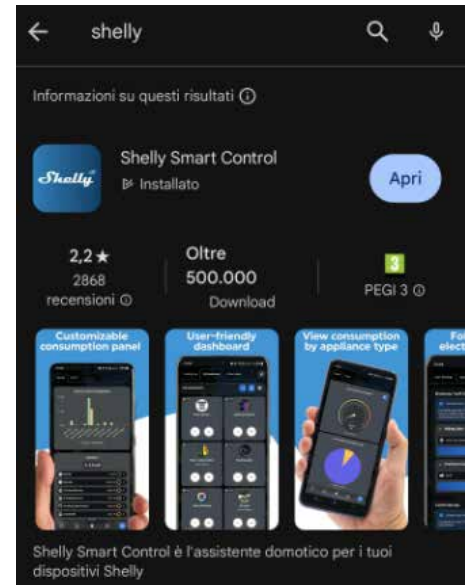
shelly

Informazioni su questi risultati ⓘ

Shelly

Shelly Smart Control

Installato

Apri

2,2 ★
2868 recensioni ⓘ

Oltre 500.000
Download

3
PEGI 3 ⓘ

Customizable consumption panel

User-friendly dashboard

View consumption by appliance type

Fo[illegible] elect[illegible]

Shelly Smart Control è l'assistente domotico per i tuoi dispositivi Shelly